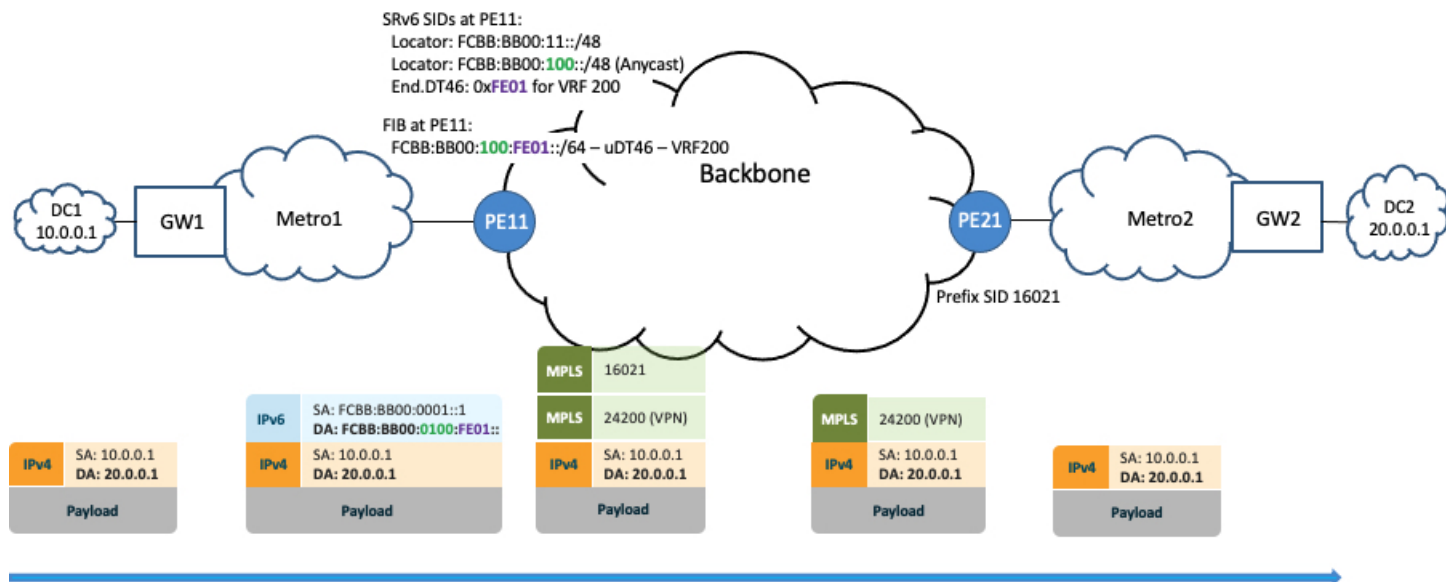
SRv6 SIDs at PE11:
Locator: FCBB:BB00:11::/48
Locator: FCBB:BB00:100::/48 (Anycast)
End.DT46: 0xFE01 for VRF 200

FIB at PE11:
FCBB:BB00:100:FE01::/64 – uDT46 – VRF200

Backbone

DC1
10.0.0.1

GW1

Metro1

PE11

PE21

Metro2

GW2

DC2
20.0.0.1

Prefix SID 16021

| IPv4 | SA: 10.0.0.1 DA: 20.0.0.1 |
|---|---|
| Payload | |

| IPv6 | SA: FCBB:BB00:0001::1 DA: FCBB:BB00:0100:FE01:: |
|---|---|
| IPv4 | SA: 10.0.0.1 DA: 20.0.0.1 |
| Payload | |

| MPLS | 16021 |
|---|---|
| MPLS | 24200 (VPN) |
| IPv4 | SA: 10.0.0.1 DA: 20.0.0.1 |
| Payload | |

| MPLS | 24200 (VPN) |
|---|---|
| IPv4 | SA: 10.0.0.1 DA: 20.0.0.1 |
| Payload | |

| IPv4 | SA: 10.0.0.1 DA: 20.0.0.1 |
|---|---|
| Payload | |